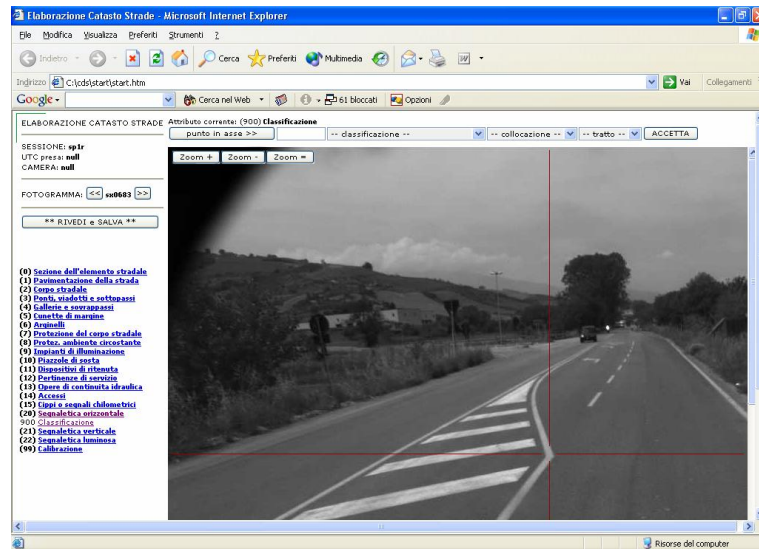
Elaborazione Catasto Strade - Microsoft Internet Explorer

File Modifica Visualizza Preferiti Strumenti ?

Indietro Cerca Preferiti Multimedia

Indirizzo C:\cds\start\start.htm Vai Collegamenti

Google Cerca nel Web 61 bloccati Opzioni

ELABORAZIONE CATASTO STRADE

Attributo corrente: (900) Classificazione

punto in asse >> -- classificazione -- -- collocazione -- -- tratto -- ACCETTA

SESSIONE: sp1r
UTC presa: null
CAMERA: null

FOTOGRAMMA: << sx0683 >>

** RIVEDI e SALVA **

Zoom + Zoom - Zoom =

(0) Sezione dell'elemento stradale
(1) Pavimentazione della strada
(2) Corpo stradale
(3) Ponti, viadotti e sottopassi
(4) Gallerie e sovrappassi
(5) Cunette di margine
(6) Arginelli
(7) Protezione del corpo stradale
(8) Protez. ambiente circostante
(9) Impianti di illuminazione
(10) Piazzole di sosta
(11) Dispositivi di ritenuta
(12) Pertinenze di servizio
(13) Opere di continuità idraulica
(14) Accessi
(15) Cippi e segnali chilometrici
(20) Segnaletica orizzontale
900 Classificazione
(21) Segnaletica verticale
(22) Segnaletica luminosa
(99) Calibrazione

Risorse del computer